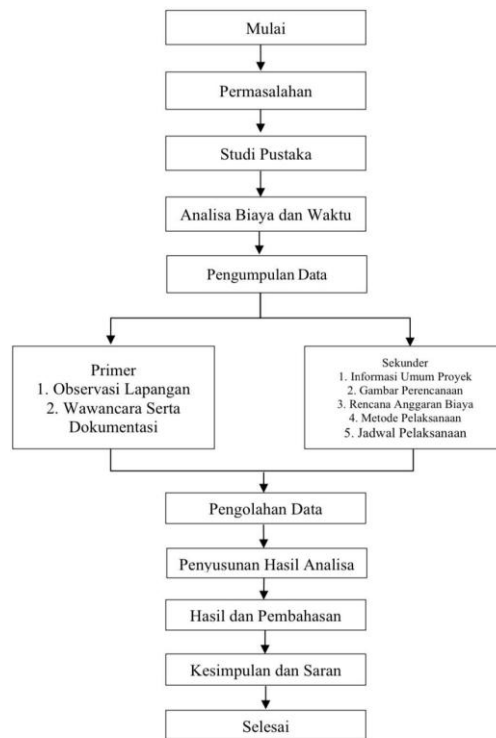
Mulai

Permasalahan

Studi Pustaka

Analisa Biaya dan Waktu

Pengumpulan Data

Primer
1. Observasi Lapangan
2. Wawancara Serta Dokumentasi

Sekunder
1. Informasi Umum Proyek
2. Gambar Perencanaan
3. Rencana Anggaran Biaya
4. Metode Pelaksanaan
5. Jadwal Pelaksanaan

Pengolahan Data

Penyusunan Hasil Analisa

Hasil dan Pembahasan

Kesimpulan dan Saran

Selesai